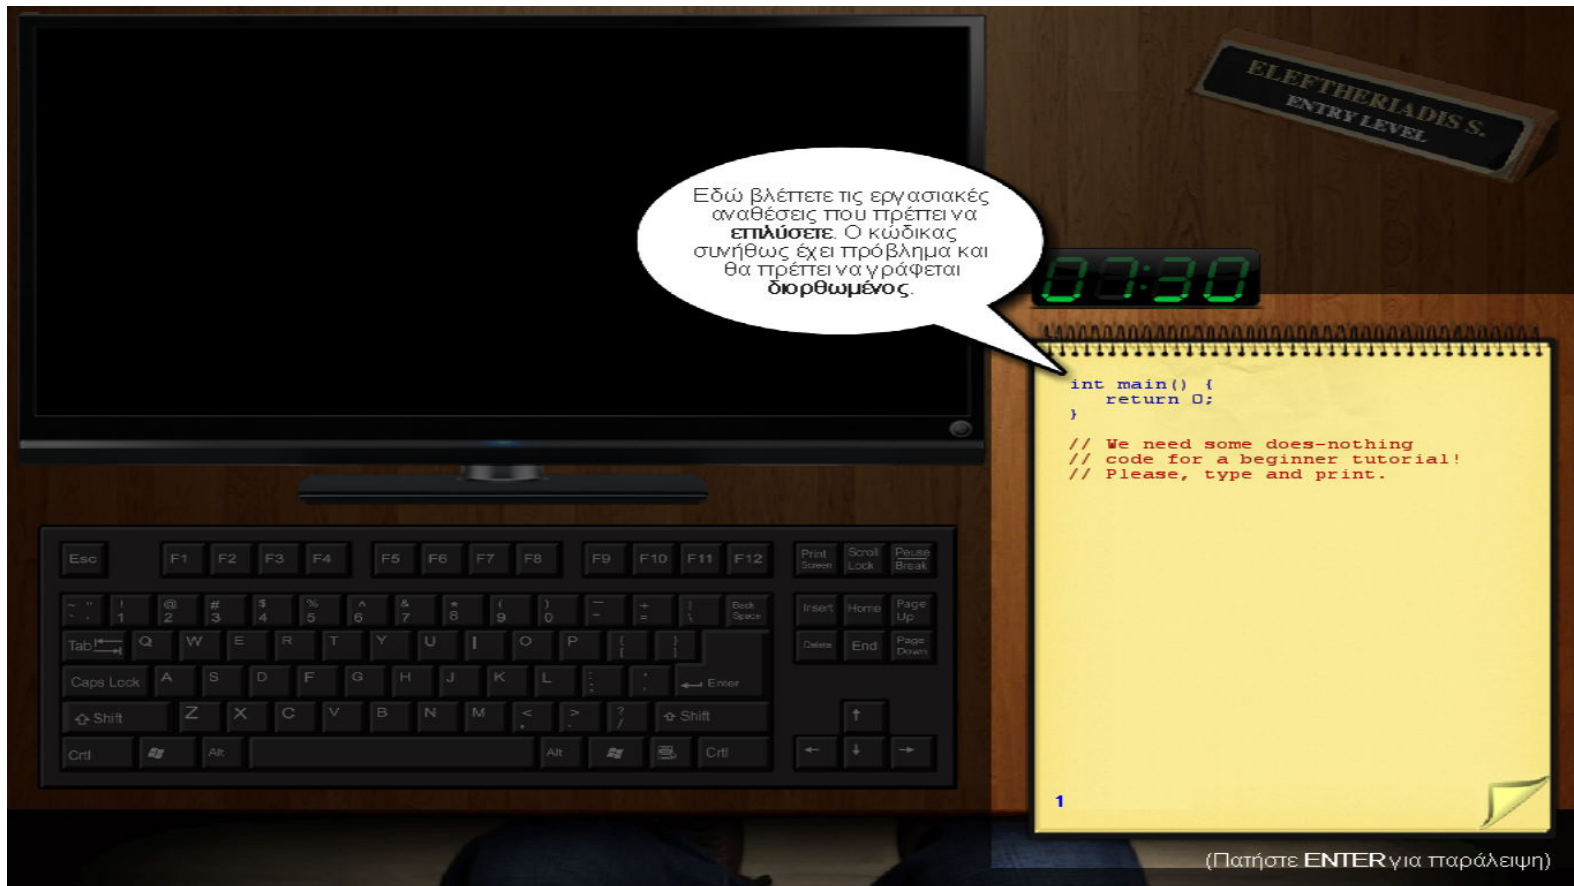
ELEFTHERIADIS S.
ENTRY LEVEL

Εδώ βλέπετε τις εργασιακές αναθέσεις που πρέπει να **επιλύσετε**. Ο κώδικας συνήθως έχει πρόβλημα και θα πρέπει να γράφεται **διορθωμένος**.

07:30

int main() {
    return 0;
}

// We need some does-nothing
// code for a beginner tutorial!
// Please, type and print.

1

Esc F1 F2 F3 F4 F5 F6 F7 F8 F9 F10 F11 F12 Print Screen Scroll Lock Pause Break

~ ` ! 1 @ 2 # 3 $ 4 % 5 ^ 6 & 7 * 8 ( 9 ) 0 _ - + = | \ Back Space Insert Home Page Up

Tab Q W E R T Y U I O P { [ } ] Delete End Page Down

Caps Lock A S D F G H J K L : ; " ' Enter

Shift Z X C V B N M < , > . ? / Shift

Crtl Alt Alt Crtl

(Πατήστε ENTER για παράλειψη)